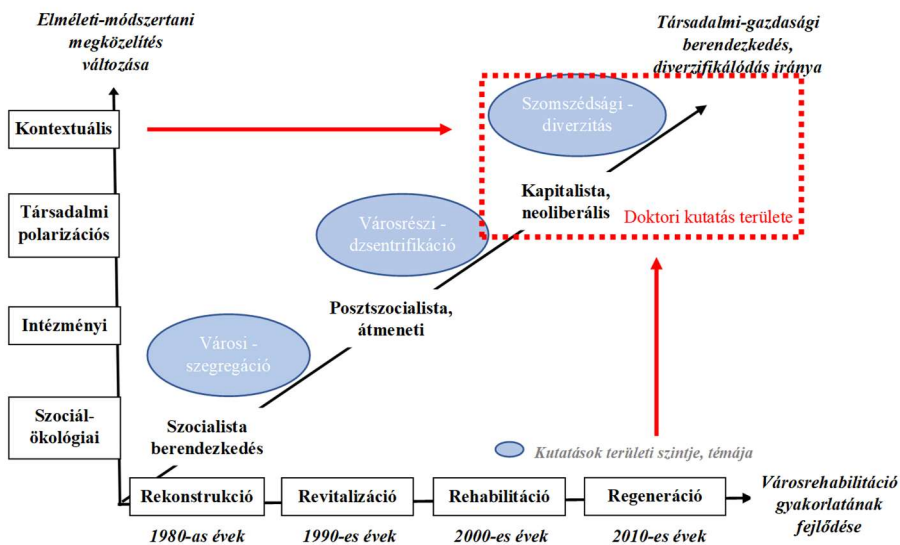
Elméleti-módszertani megközelítés változása

Társadalmi-gazdasági berendezkedés, diverzifikálódás iránya

Kontextuális

Társadalmi polarizációs

Intézményi

Szociál-ökológiai

Szomszédsági - diverzitás

Kapitalista, neoliberális

Doktori kutatás területe

Városrészi - dzsentrifikáció

Posztszocialista, átmeneti

Városi - szegregáció

Szocialista berendezkedés

Kutatások területi szintje, témája

Rekonstrukció

Revitalizáció

Rehabilitáció

Regeneráció

Városrehabilitáció gyakorlatának fejlődése

1980-as évek

1990-es évek

2000-es évek

2010-es évek